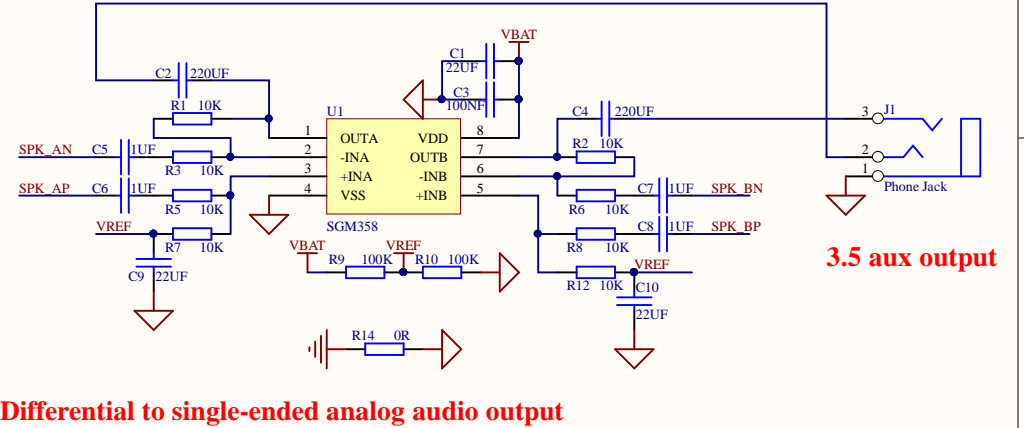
VBAT
C1
22UF
C2 220UF
C3
100NF
R1 10K
U1
C4 220UF
3 J1
OUTA
VDD
1
8
SPK_AN
C5
1UF
2
-INA
OUTB
7
R2 10K
2
R3 10K
3
+INA
-INB
6
1
SPK_AP
C6
1UF
4
VSS
+INB
5
C7
1UF
SPK_BN
Phone Jack
R5 10K
R6 10K
SGM358
VREF
C8
1UF
SPK_BP
R7 10K
R8 10K
VBAT
VREF
3.5 aux output
C9 22UF
R9 100K
R10 100K
VREF
R12 10K
C10
22UF
R14 0R
Differential to single-ended analog audio output